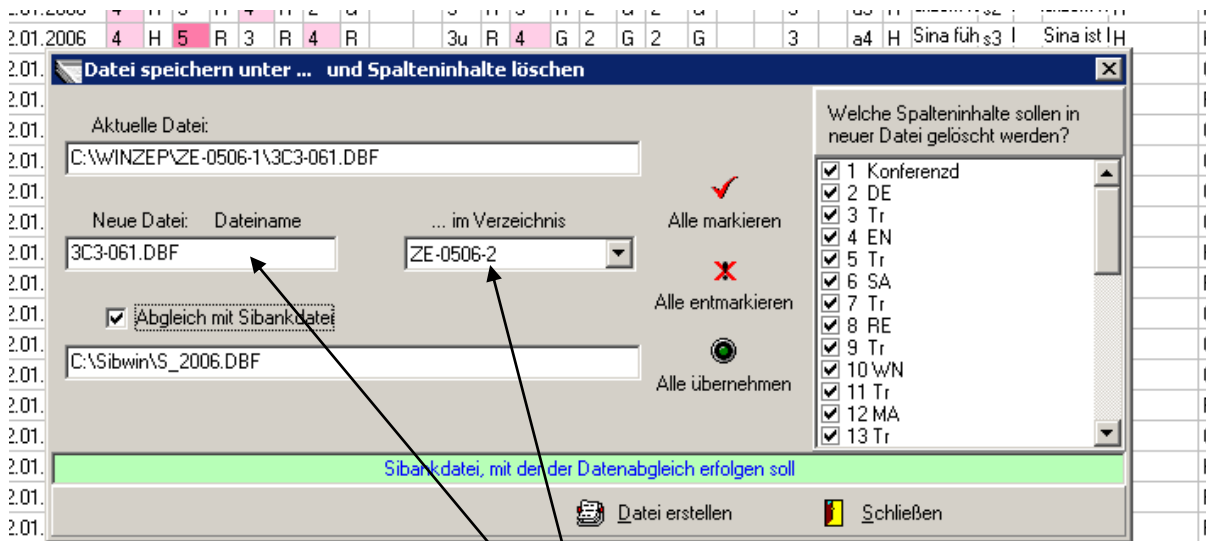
2.01.2006 | 4 | H | 5 | R | 3 | R | 4 | R | 3u | R | 4 | G | 2 | G | 2 | G | 3 | a4 | H | Sina füh | s3 | I | Sina ist I | H

Datei speichern unter ... und Spalteninhalte löschen

Aktuelle Datei:
C:\WINZEP\ZE-0506-1\3C3-061.DBF

Neue Datei: Dateiname
3C3-061.DBF

... im Verzeichnis
ZE-0506-2

Abgleich mit Sibankdatei
C:\Sibwin\S_2006.DBF

Alle markieren
Alle entmarkieren
Alle übernehmen

Welche Spalteninhalte sollen in neuer Datei gelöscht werden?
1 Konferenzd
2 DE
3 Tr
4 EN
5 Tr
6 SA
7 Tr
8 RE
9 Tr
10 WN
11 Tr
12 MA
13 Tr

Sibankdatei, mit der der Datenabgleich erfolgen soll

Datei erstellen
Schließen

2.01.
2.01.
2.01.
2.01.
2.01.
2.01.
2.01.
2.01.
2.01.
2.01.
2.01.
2.01.
2.01.
2.01.
2.01.